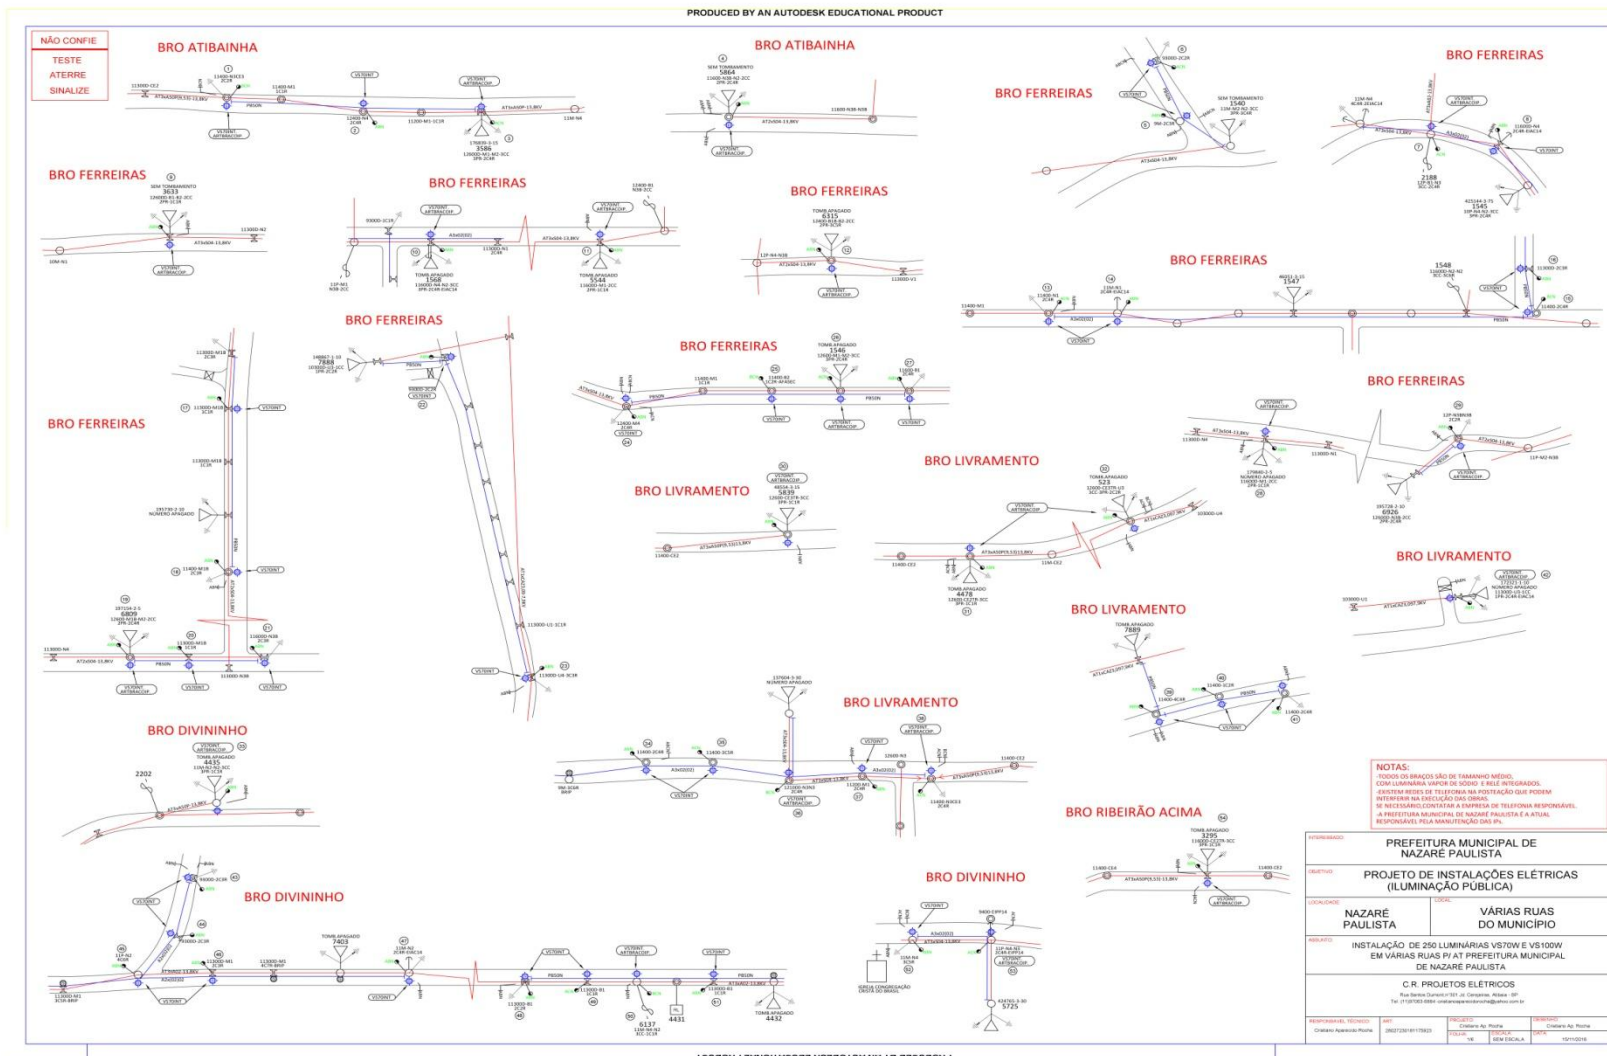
PRODUCED BY AN AUTODESK EDUCATIONAL PRODUCT

NÃO CONFIE
TESTE
ATERRE
SINALIZE

BRO ATIBAINHA

BRO ATIBAINHA

BRO FERREIRAS

BRO FERREIRAS

BRO FERREIRAS

BRO FERREIRAS

BRO FERREIRAS

BRO FERREIRAS

BRO FERREIRAS

BRO FERREIRAS

BRO FERREIRAS

BRO FERREIRAS

BRO LIVRAMENTO

BRO LIVRAMENTO

BRO LIVRAMENTO

BRO LIVRAMENTO

BRO LIVRAMENTO

BRO DIVININHO

BRO DIVININHO

BRO DIVININHO

BRO RIBEIRÃO ACIMA

NOTAS:
-TODOS OS BRAÇOS SÃO DE TAMANHO MÉDIO, COM LUMINÁRIA VAPOR DE SÓDIO E RELÉ INTEGRADOS.
-EXISTEM REDES DE TELEFONIA NA POSTEAÇÃO QUE PODEM INTERFERIR NA EXECUÇÃO DAS OBRAS. SE NECESSÁRIO,CONTATAR A EMPRESA DE TELEFONIA RESPONSÁVEL.
-A PREFEITURA MUNICIPAL DE NAZARÉ PAULISTA É A ATUAL RESPONSÁVEL PELA MANUTENÇÃO DAS IPs.

PREFEITURA MUNICIPAL DE NAZARÉ PAULISTA

PROJETO DE INSTALAÇÕES ELÉTRICAS (ILUMINAÇÃO PÚBLICA)

NAZARÉ PAULISTA

VÁRIAS RUAS DO MUNICÍPIO

INSTALAÇÃO DE 250 LUMINÁRIAS VS70W E VS100W EM VÁRIAS RUAS P/ AT PREFEITURA MUNICIPAL DE NAZARÉ PAULISTA

C.R. PROJETOS ELÉTRICOS

5864
3586
3633
1568
5544
6315
1540
2188
1545
1547
1548
7888
1546
6809
5839
523
4478
7889
6926
2202
4435
7403
6137
4431
4432
3295
5725